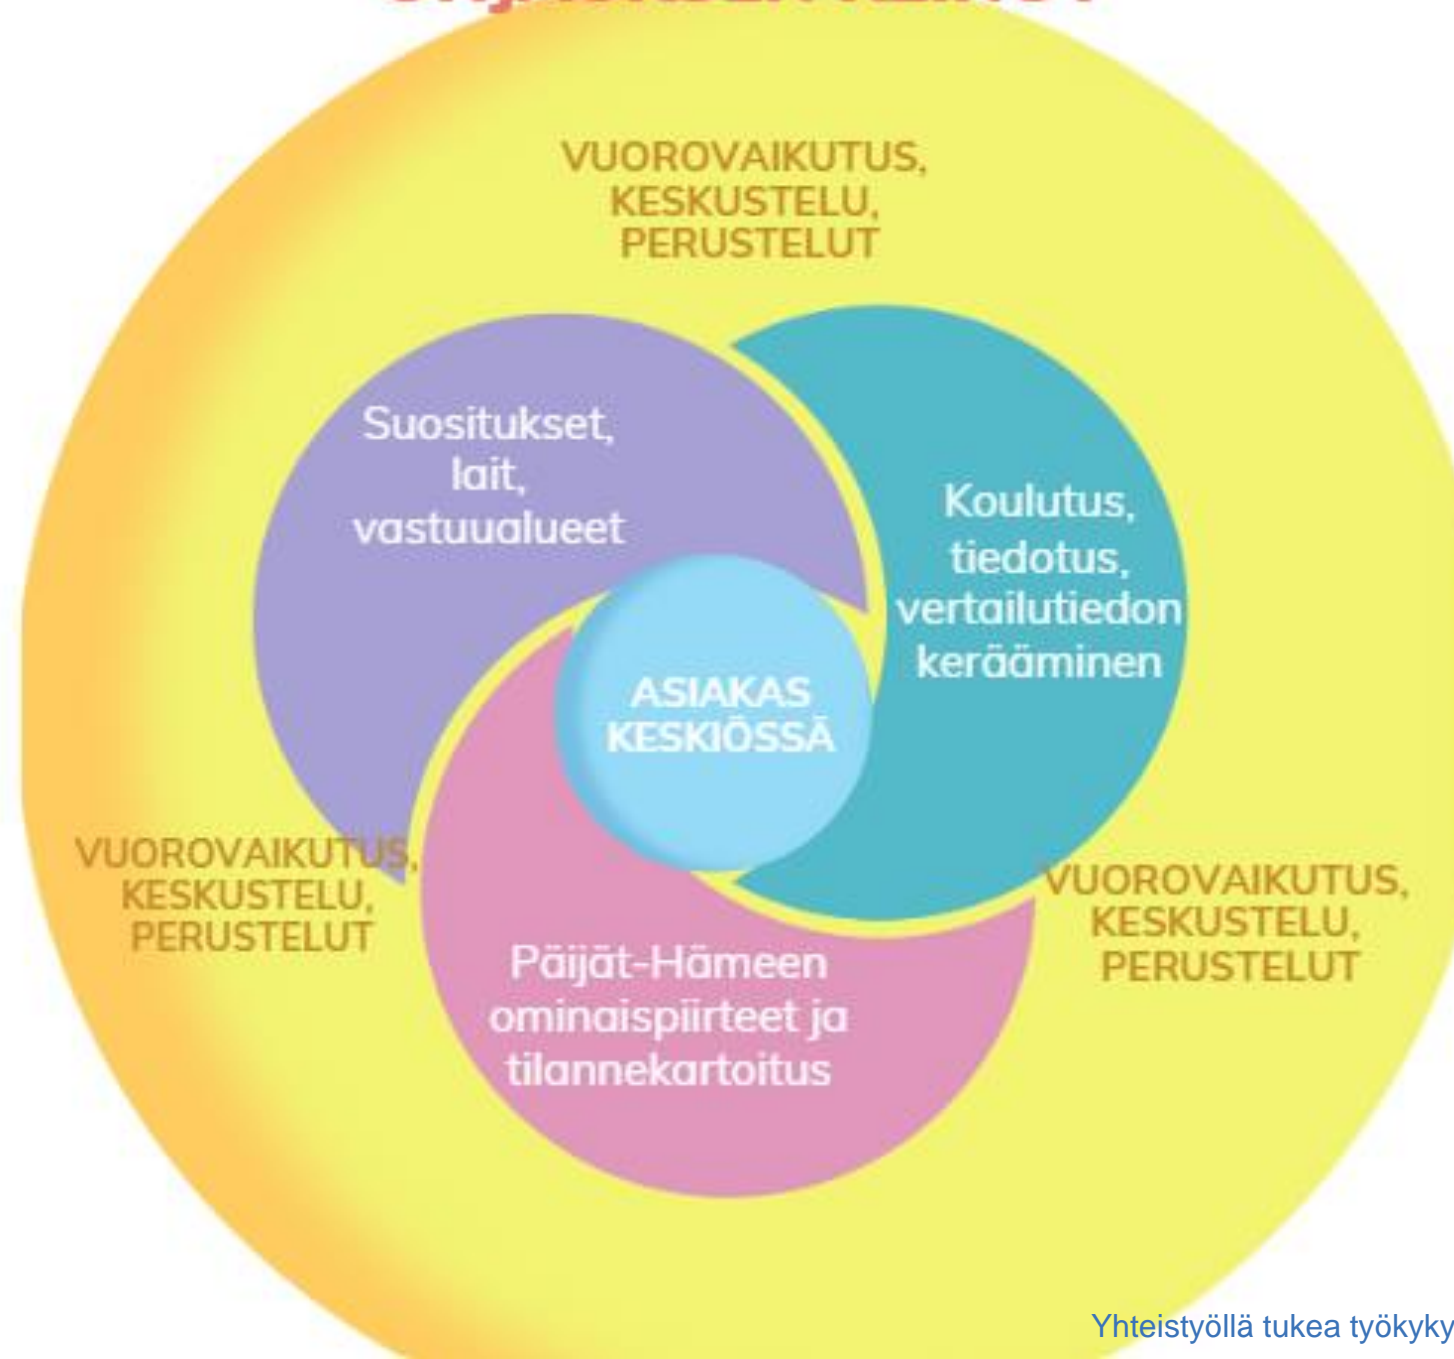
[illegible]

VUOROVAIKUTUS, KESKUSTELU, PERUSTELUT

Suositukset, lait, vastuualueet

Koulutus, tiedotus, vertailutiedon kerääminen

ASIAKAS KESKIÖSSÄ

VUOROVAIKUTUS, KESKUSTELU, PERUSTELUT

VUOROVAIKUTUS, KESKUSTELU, PERUSTELUT

Päijät-Hämeen ominaispiirteet ja tilannekartoitus

Yhteistyöllä tukea työkyky